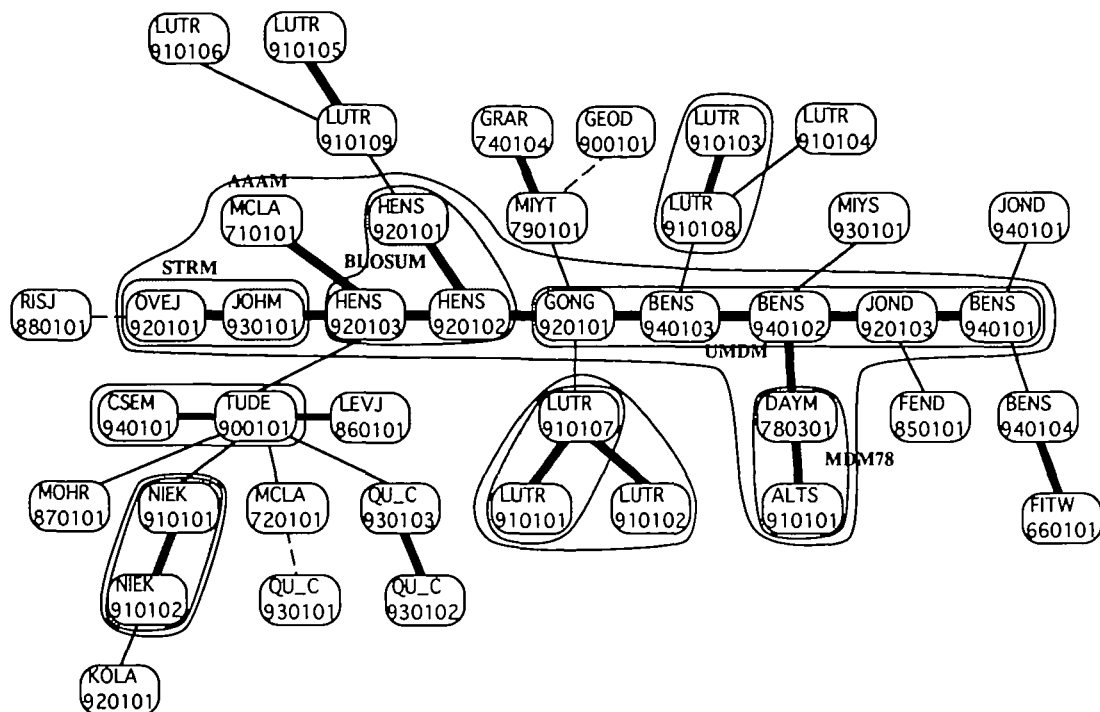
LUTR 910106
LUTR 910105
LUTR 910109
GRAR 740104
GEOD 900101
LUTR 910103
LUTR 910104
AAAM
MCLA 710101
HENS 920101
MIYT 790101
LUTR 910108
MIYS 930101
JOND 940101
STRM
BLOSUM
RISJ 880101
OVEJ 920101
JOHM 930101
HENS 920103
HENS 920102
GONG 920101
BENS 940103
BENS 940102
JOND 920103
BENS 940101
UMDM
CSEM 940101
TUDE 900101
LEVJ 860101
LUTR 910107
DAYM 780301
FEND 850101
BENS 940104
MDM78
MOHR 870101
NIEK 910101
MCLA 720101
QU_C 930103
LUTR 910101
LUTR 910102
ALTS 910101
FITW 660101
NIEK 910102
QU_C 930101
QU_C 930102
KOLA 920101